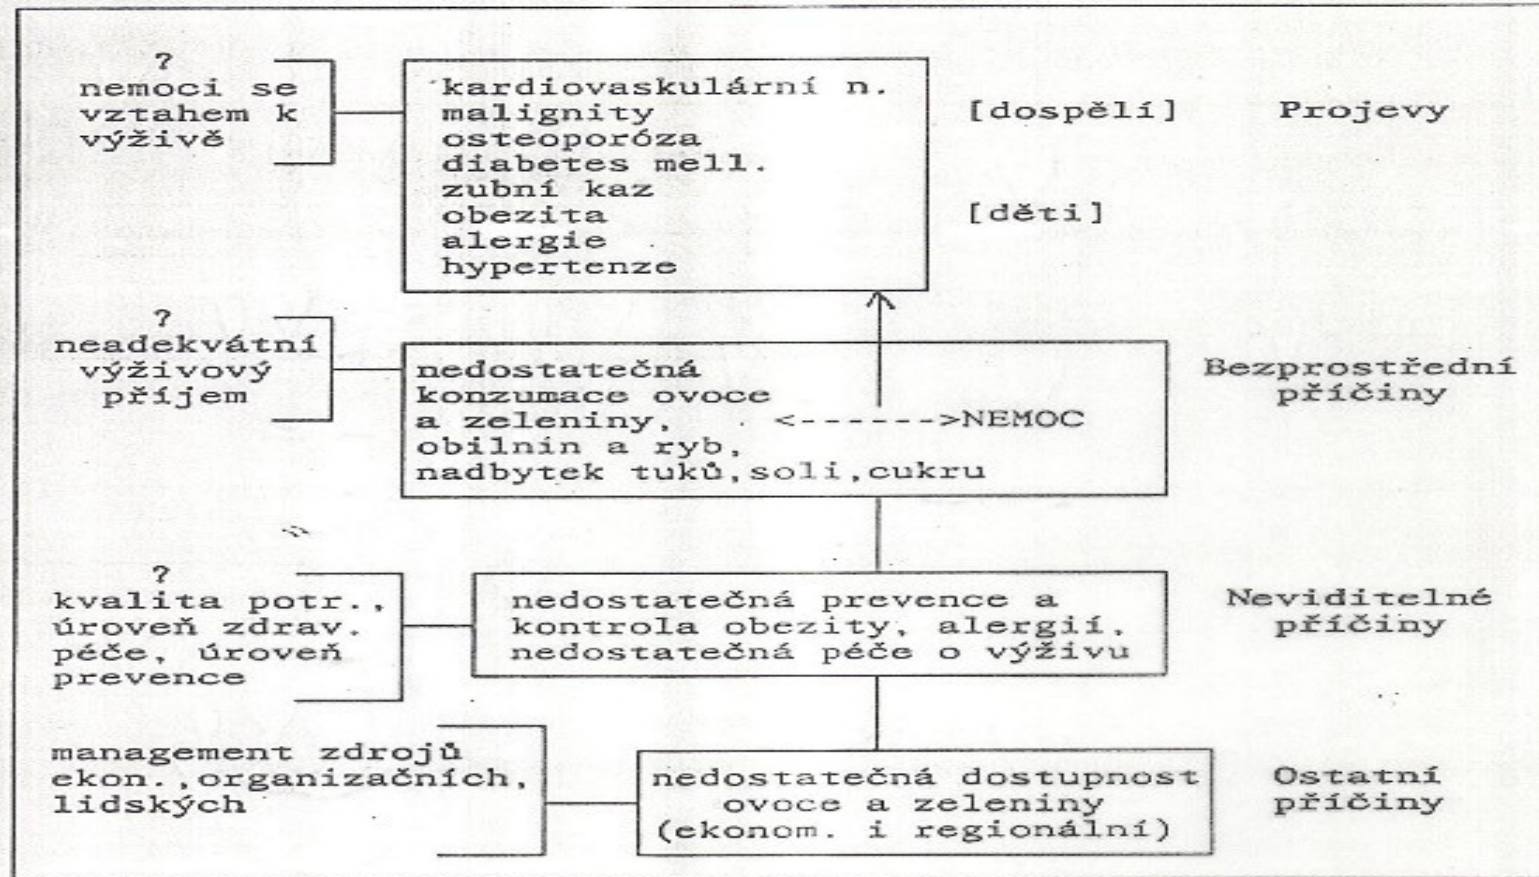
?
nemoci se vztahem k výživě

kardiovaskulární n.
malignity
osteoporóza
diabetes mell.
zubní kaz
obezita
alergie
hypertenze

[dospělí]

[děti]

Projevy

?
neadekvátní výživový příjem

nedostatečná konzumace ovoce a zeleniny, obilnin a ryb, nadbytek tuků, soli, cukru

<------->NEMOC

Bezprostřední příčiny

?
kvalita potr., úroveň zdrav. péče, úroveň prevence

nedostatečná prevence a kontrola obezity, alergií, nedostatečná péče o výživu

Neviditelné příčiny

management zdrojů ekon., organizačních, lidských

nedostatečná dostupnost ovoce a zeleniny (ekonom. i regionální)

Ostatní příčiny